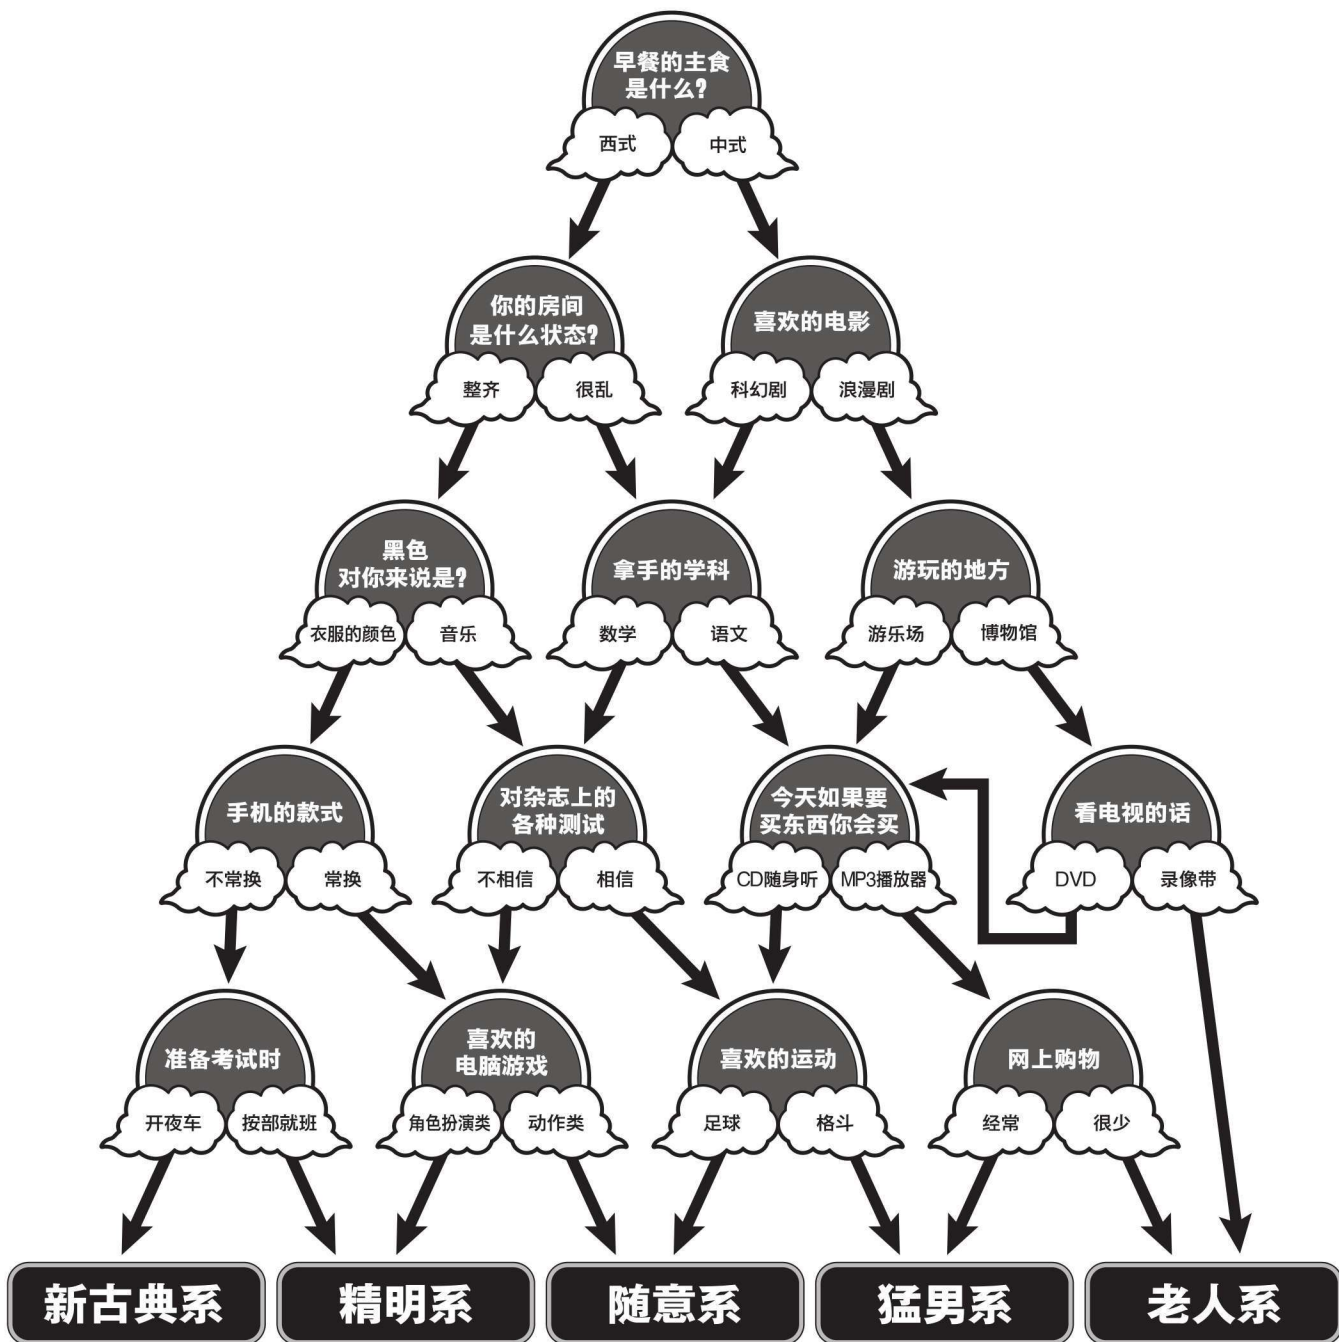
早餐的主食是什么?
西式
中式

你的房间是什么状态?
整齐
很乱

喜欢的电影
科幻剧
浪漫剧

黑色对你来说是?
衣服的颜色
音乐

拿手的学科
数学
语文

游玩的地方
游乐场
博物馆

手机的款式
不常换
常换

对杂志上的各种测试
不相信
相信

今天如果要买东西你会买
CD随身听
MP3播放器

看电视的话
DVD
录像带

准备考试时
开夜车
按部就班

喜欢的电脑游戏
角色扮演类
动作类

喜欢的运动
足球
格斗

网上购物
经常
很少

新古典系
精明系
随意系
猛男系
老人系